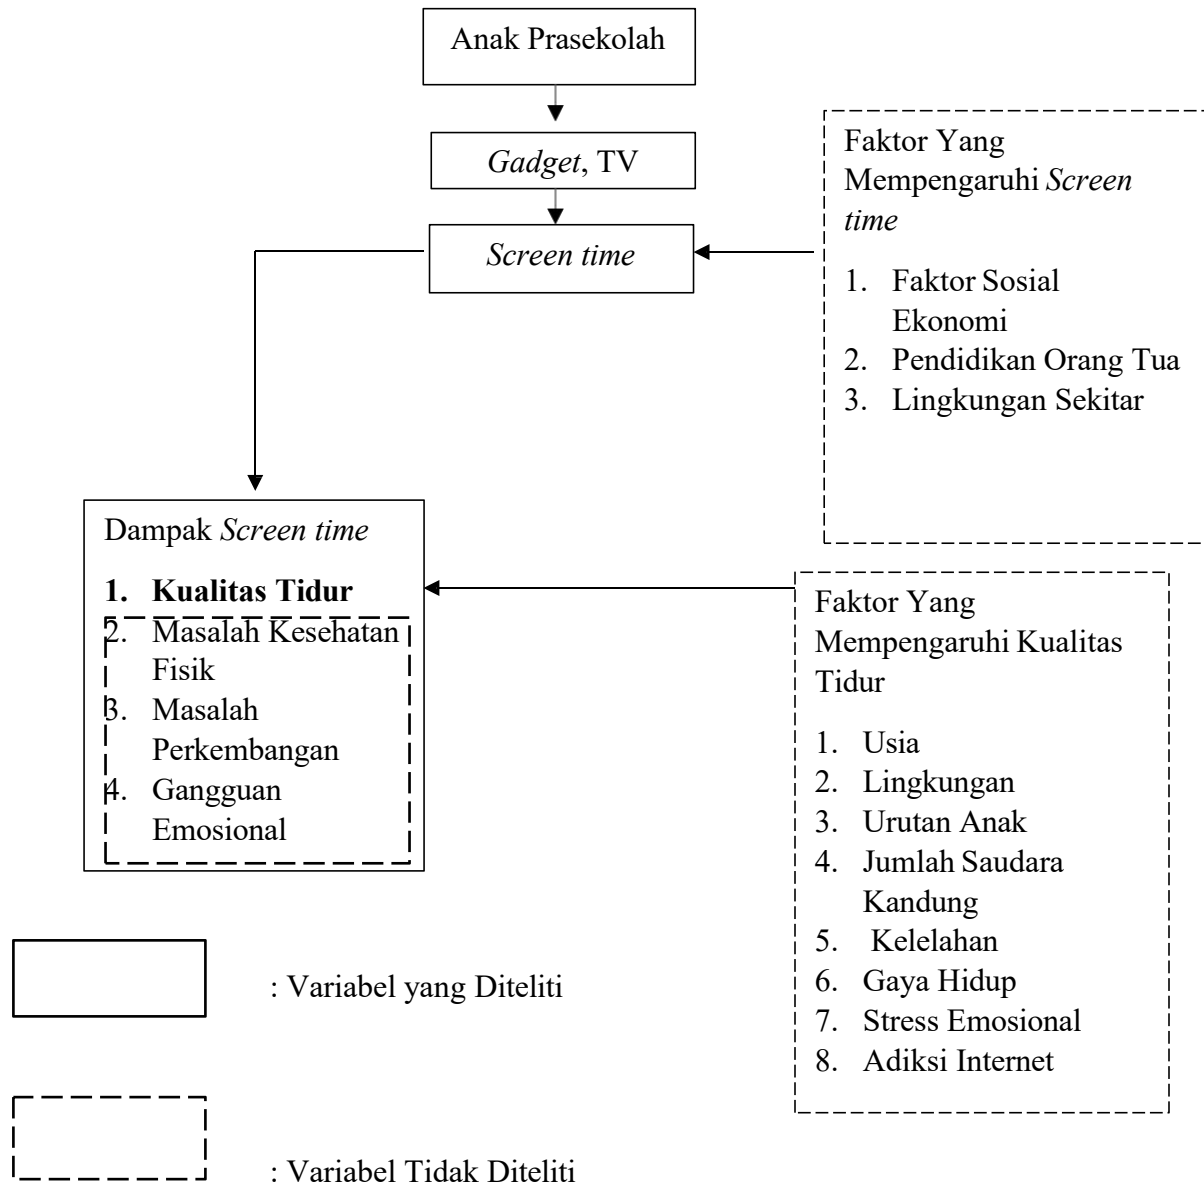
Anak Prasekolah

*Gadget*, TV

*Screen time*

Faktor Yang Mempengaruhi *Screen time*

1. Faktor Sosial Ekonomi
2. Pendidikan Orang Tua
3. Lingkungan Sekitar

Dampak *Screen time*

**1. Kualitas Tidur**
2. Masalah Kesehatan Fisik
3. Masalah Perkembangan
4. Gangguan Emosional

Faktor Yang Mempengaruhi Kualitas Tidur

1. Usia
2. Lingkungan
3. Urutan Anak
4. Jumlah Saudara Kandung
5. Kelelahan
6. Gaya Hidup
7. Stress Emosional
8. Adiksi Internet

: Variabel yang Diteliti

: Variabel Tidak Diteliti